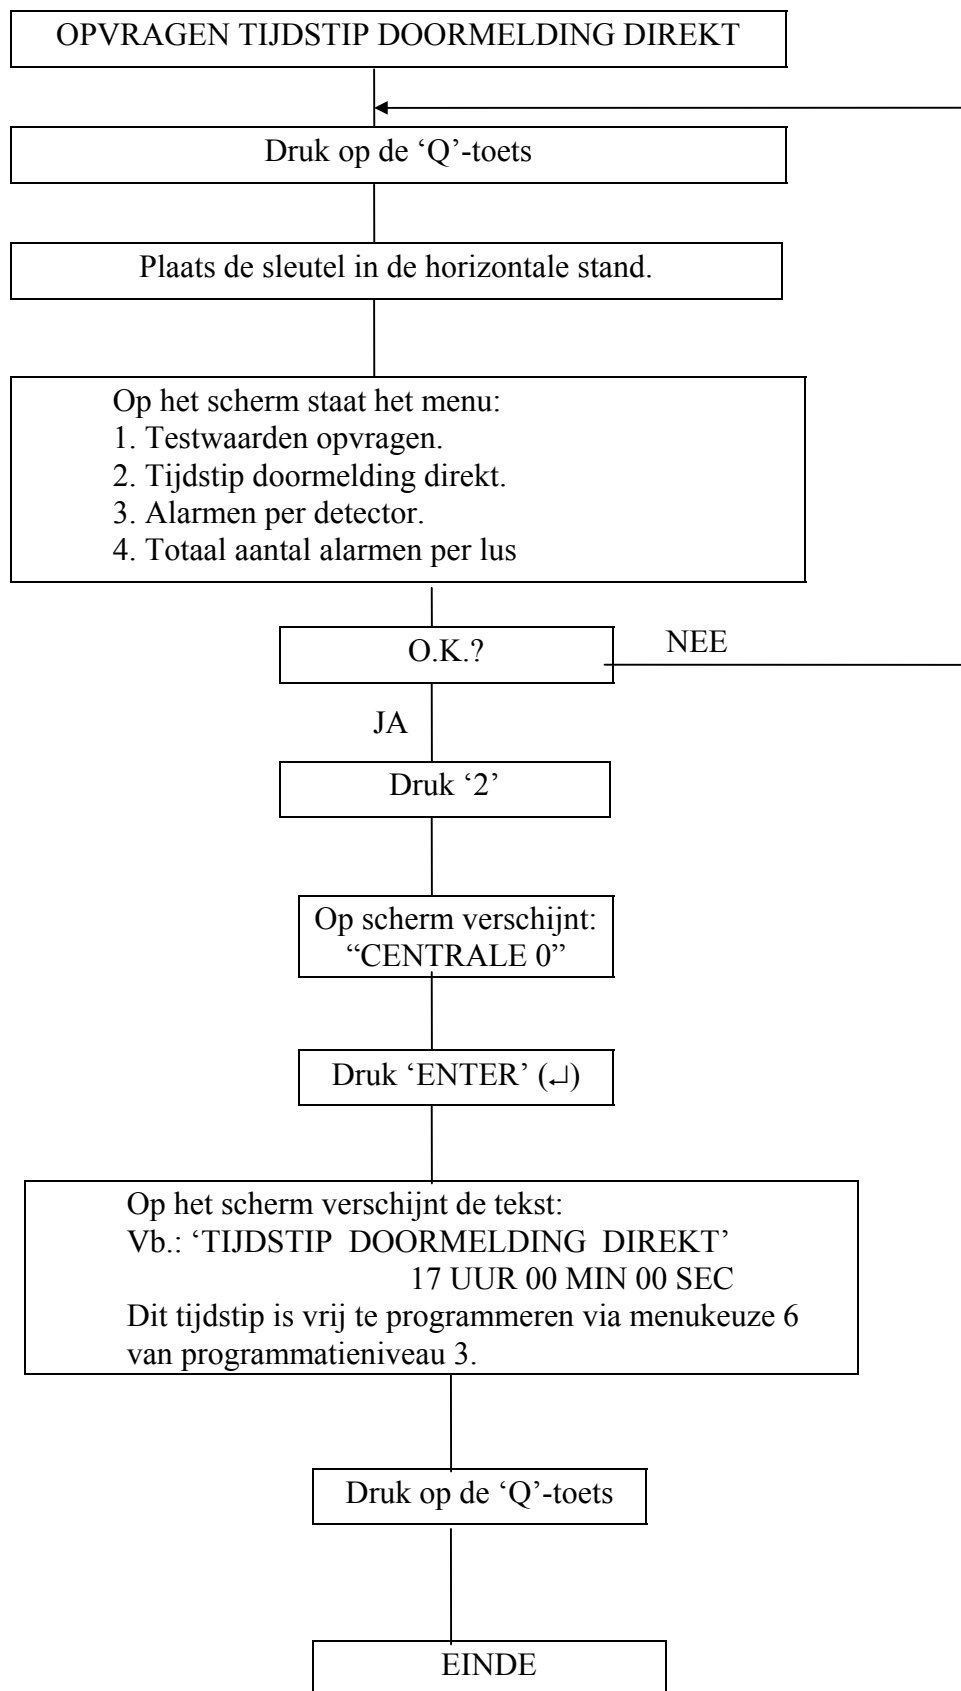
OPVRAGEN TIJDSTIP DOORMELDING DIREKT

Druk op de ‘Q’-toets

Plaats de sleutel in de horizontale stand.

Op het scherm staat het menu:
1. Testwaarden opvragen.
2. Tijdstip doormelding direkt.
3. Alarmen per detector.
4. Totaal aantal alarmen per lus

O.K.?

NEE

JA

Druk ‘2’

Op scherm verschijnt:
“CENTRALE 0”

Druk ‘ENTER’ (↵)

Op het scherm verschijnt de tekst:
Vb.: ‘TIJDSTIP DOORMELDING DIREKT’
17 UUR 00 MIN 00 SEC
Dit tijdstip is vrij te programmeren via menukeuze 6 van programmatieniveau 3.

Druk op de ‘Q’-toets

EINDE